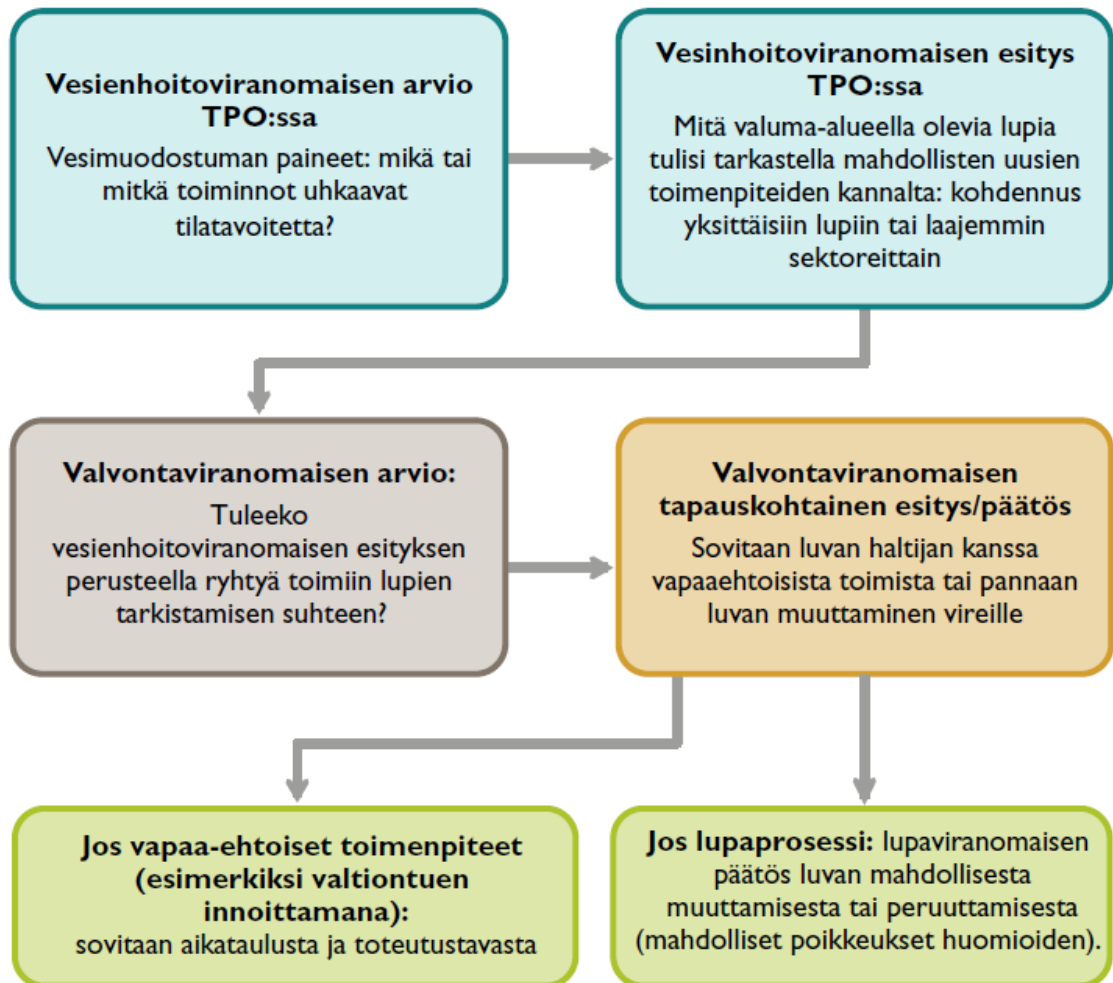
Vesienhoitoviranomaisen arvio TPO:ssa

Vesimuodostuman paineet: mikä tai mitkä toiminnot uhkaavat tilatavoitetta?

Vesinhoitoviranomaisen esitys TPO:ssa

Mitä valuma-alueella olevia lupia tulisi tarkastella mahdollisten uusien toimenpiteiden kannalta: kohdennus yksittäisiin lupiin tai laajemmin sektoreittain

Valvontaviranomaisen arvio:

Tuleeko vesienhoitoviranomaisen esityksen perusteella ryhtyä toimiin lupien tarkistamisen suhteen?

Valvontaviranomaisen tapauskohtainen esitys/päätös

Sovitaan luvan haltijan kanssa vapaaehtoisista toimista tai pannaan luvan muuttaminen vireille

Jos vapaa-ehtoiset toimenpiteet (esimerkiksi valtiontuen innoittamana):

sovitaan aikataulusta ja toteutustavasta

Jos lupaprosessi: lupaviranomaisen päätös luvan mahdollisesta muuttamisesta tai peruuttamisesta (mahdolliset poikkeukset huomioiden).